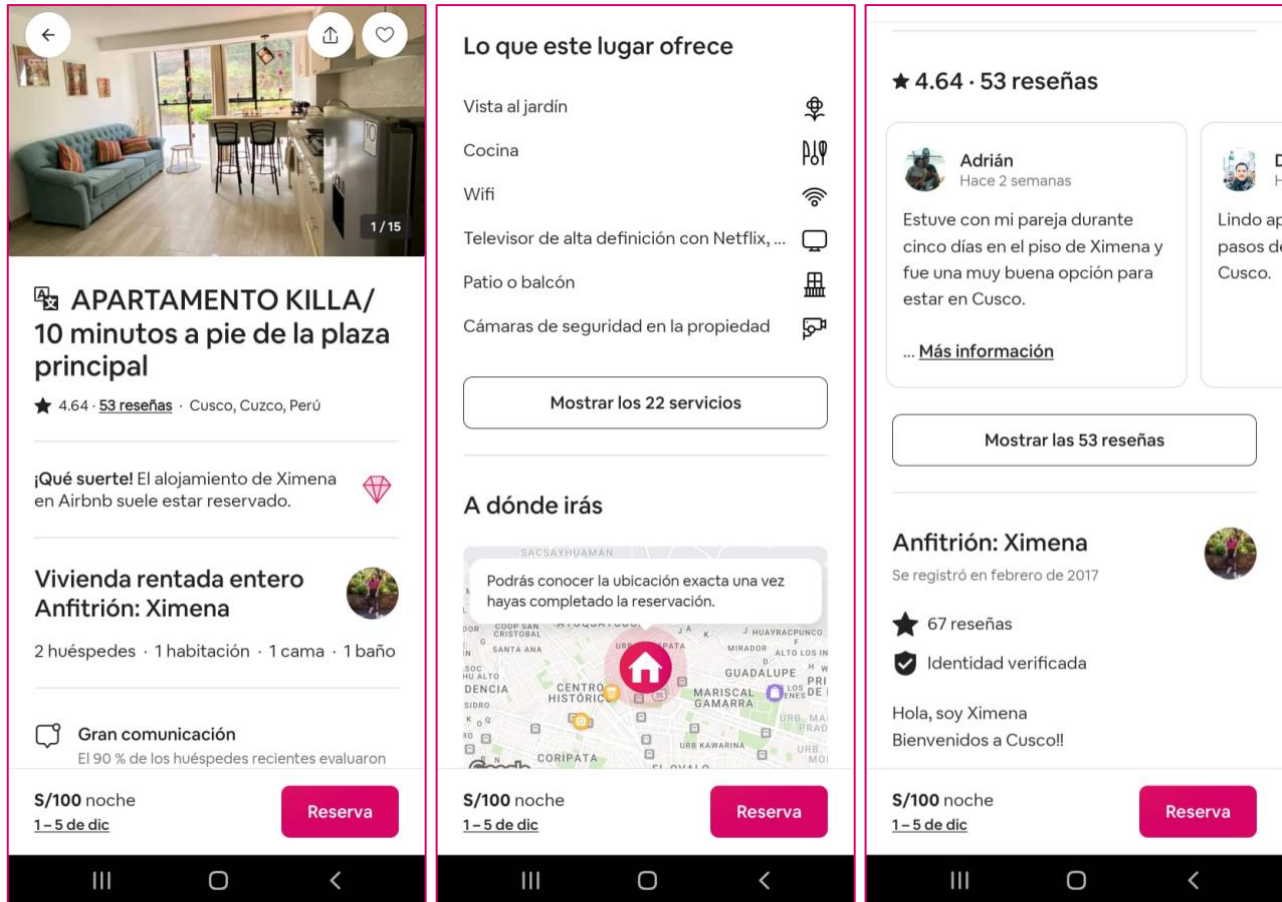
1 / 15

APARTAMENTO KILLA/ 10 minutos a pie de la plaza principal

★ 4.64 · 53 reseñas · Cusco, Cuzco, Perú

¡Qué suerte! El alojamiento de Ximena en Airbnb suele estar reservado.

Vivienda rentada entero
Anfitrión: Ximena

2 huéspedes · 1 habitación · 1 cama · 1 baño

Gran comunicación
El 90 % de los huéspedes recientes evaluaron

S/100 noche
1 – 5 de dic

Reserva

Lo que este lugar ofrece

Vista al jardín

Cocina

Wifi

Televisor de alta definición con Netflix, ...

Patio o balcón

Cámaras de seguridad en la propiedad

Mostrar los 22 servicios

A dónde irás

SACSAYHUAMAN

Podrás conocer la ubicación exacta una vez hayas completado la reservación.

COOP SAN CRISTOBAL
SANTA ANA
HUAYRACPUNCO
MIRADOR
ALTO LOS IN
GUADALUPE
DENCIA
CENTRO HISTÓRICO
MARISCAL GAMARRA
URB KAWARINA
CORIPATA
EL OVALO

S/100 noche
1 – 5 de dic

Reserva

★ 4.64 · 53 reseñas

Adrián
Hace 2 semanas

Estuve con mi pareja durante cinco días en el piso de Ximena y fue una muy buena opción para estar en Cusco.

... Más información

D
H

Lindo ap
pasos de
Cusco.

Mostrar las 53 reseñas

Anfitrión: Ximena
Se registró en febrero de 2017

67 reseñas

Identidad verificada

Hola, soy Ximena
Bienvenidos a Cusco!!

S/100 noche
1 – 5 de dic

Reserva